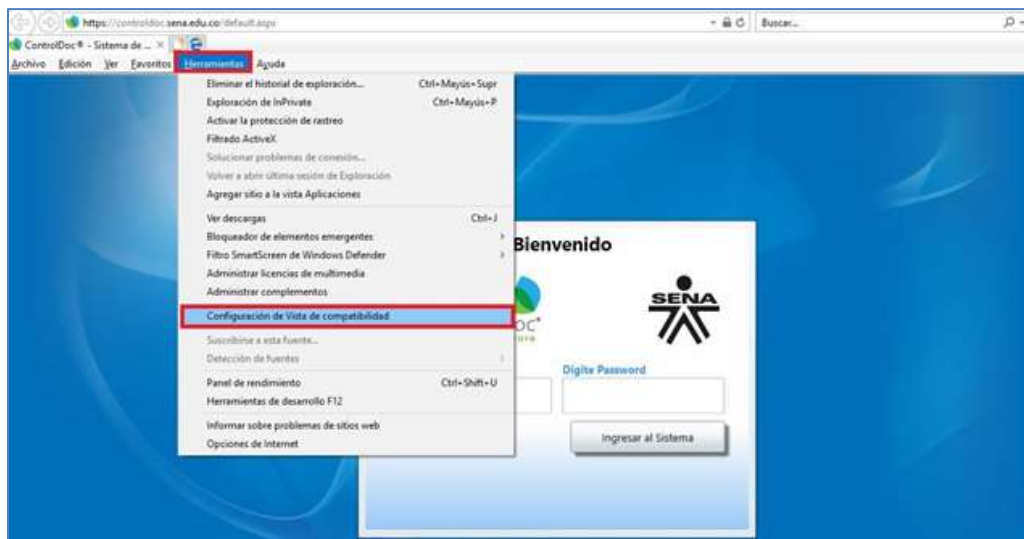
https://controldoc.sena.edu.co/default.aspx
Buscar...
ControlDoc® - Sistema de ... ×
Archivo Edición Ver Favoritos Herramientas Ayuda

Eliminar el historial de exploración... Ctrl+Mayús+Supr
Exploración de InPrivate Ctrl+Mayús+P
Activar la protección de rastreo
Filtrado ActiveX
Solucionar problemas de conexión...
Volver a abrir última sesión de Exploración
Agregar sitio a la vista Aplicaciones
Ver descargas Ctrl+J
Bloqueador de elementos emergentes
Filtro SmartScreen de Windows Defender
Administrar licencias de multimedia
Administrar complementos
Configuración de Vista de compatibilidad
Suscribirse a esta fuente...
Detección de fuentes
Panel de rendimiento Ctrl+Shift+U
Herramientas de desarrollo F12
Informar sobre problemas de sitios web
Opciones de Internet

Bienvenido
SENA
Digite Password
Ingresar al Sistema